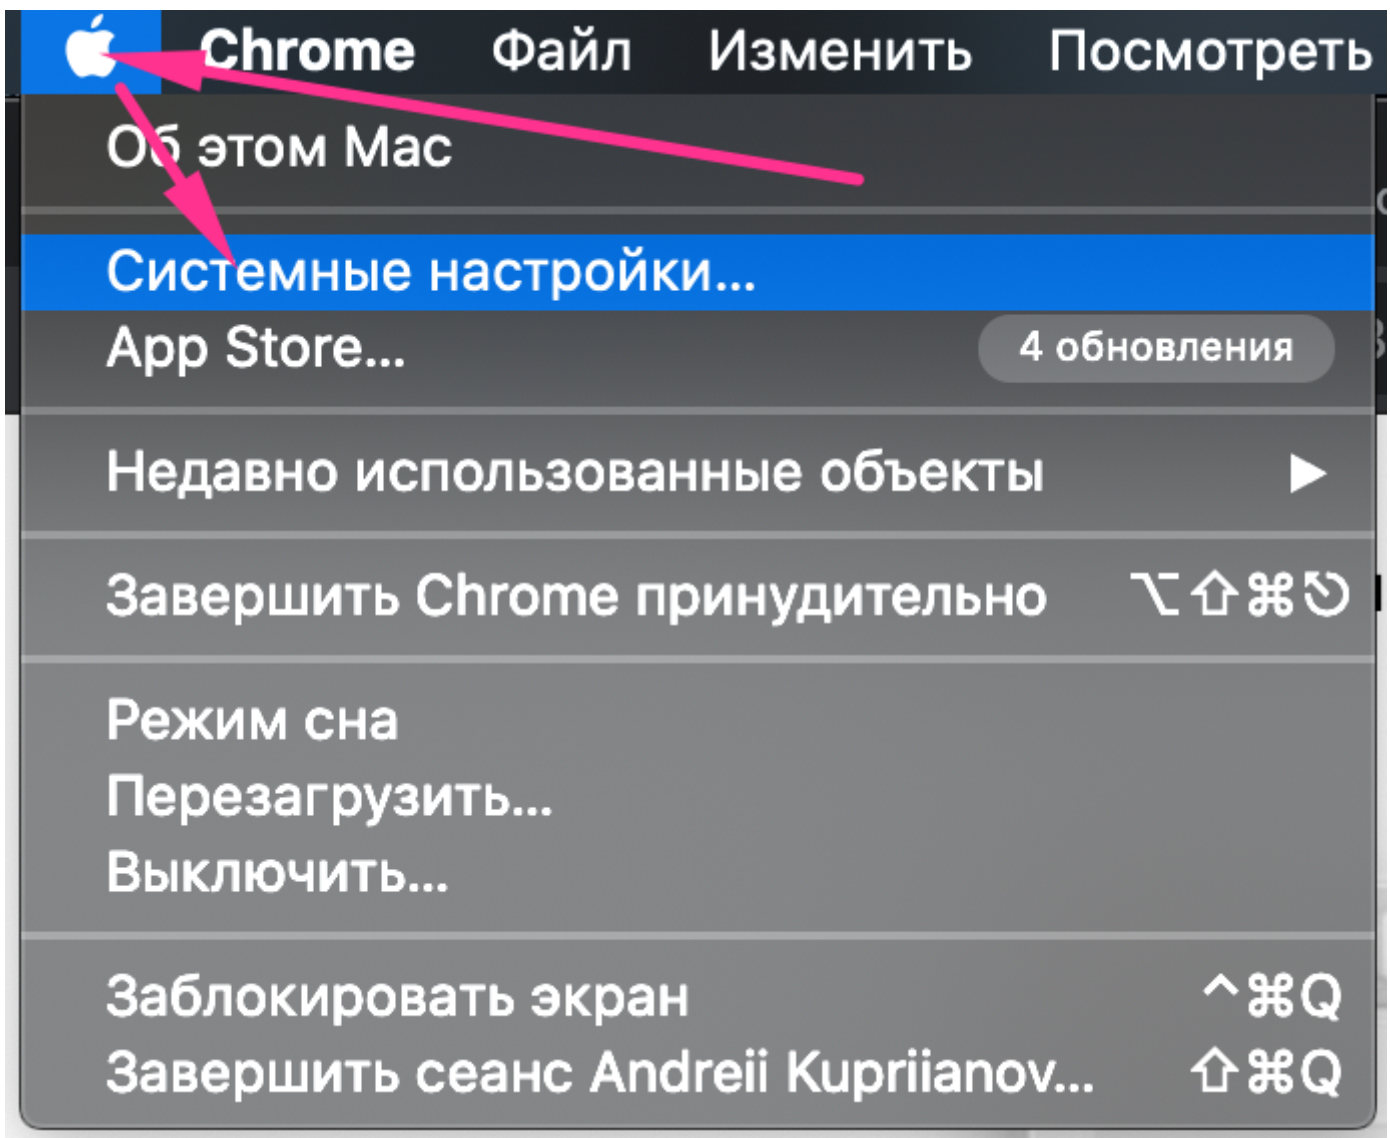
Chrome Файл Изменить Посмотреть

Об этом Mac

Системные настройки...
App Store... 4 обновления

Недавно использованные объекты ▶

Завершить Chrome принудительно ⌥⇧⌘⎋

Режим сна
Перезагрузить...
Выключить...

Заблокировать экран ^⌘Q
Завершить сеанс Andreii Kupriianov... ⇧⌘Q